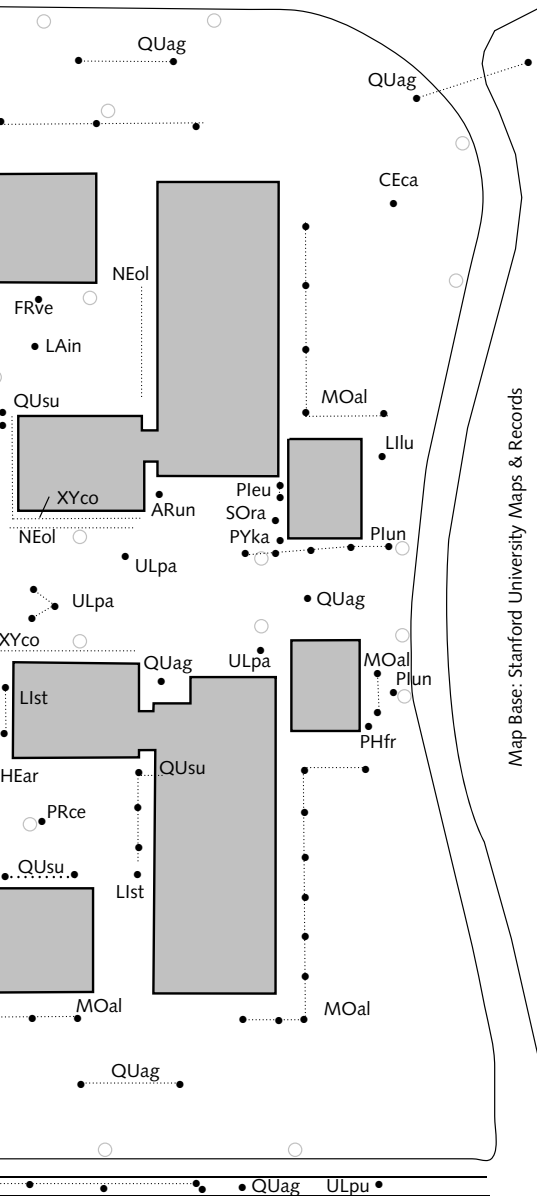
QUag
QUag
CEca
NEol
FRve
LAin
QUsu
MOal
LIlu
PIeu
SOra
PYka
XYco
ARun
NEol
PIun
ULpa
ULpa
QUag
XYco
QUag
ULpa
MOal
PIun
LIst
PHfr
HEar
QUsu
PRce
QUsu
LIst
MOal
MOal
QUag
QUag
ULpu
Map Base: Stanford University Maps & Records